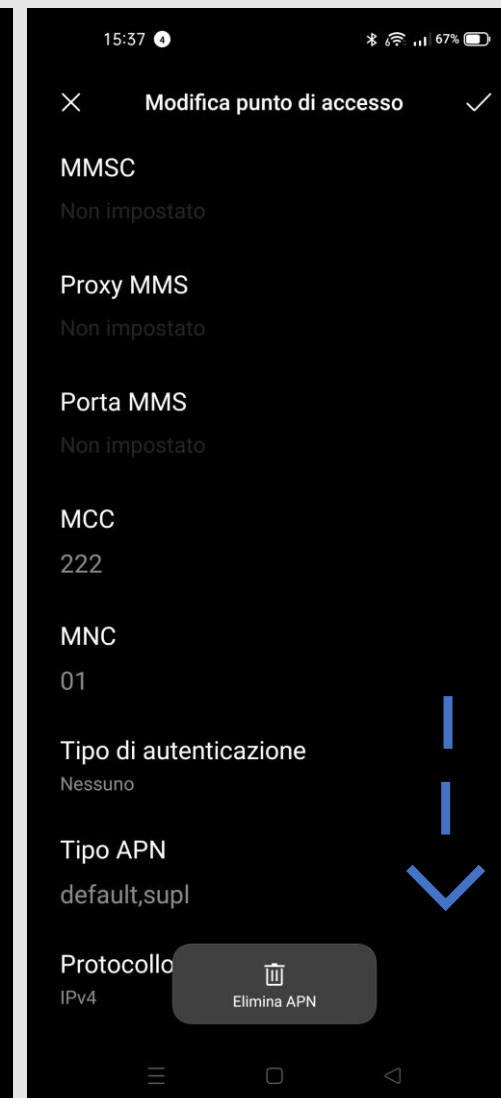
15:37 4 67%

Modifica punto di accesso

MMSC
Non impostato

Proxy MMS
Non impostato

Porta MMS
Non impostato

MCC
222

MNC
01

Tipo di autenticazione
Nessuno

Tipo APN
default,supl

Protocollo
IPv4

Elimina APN